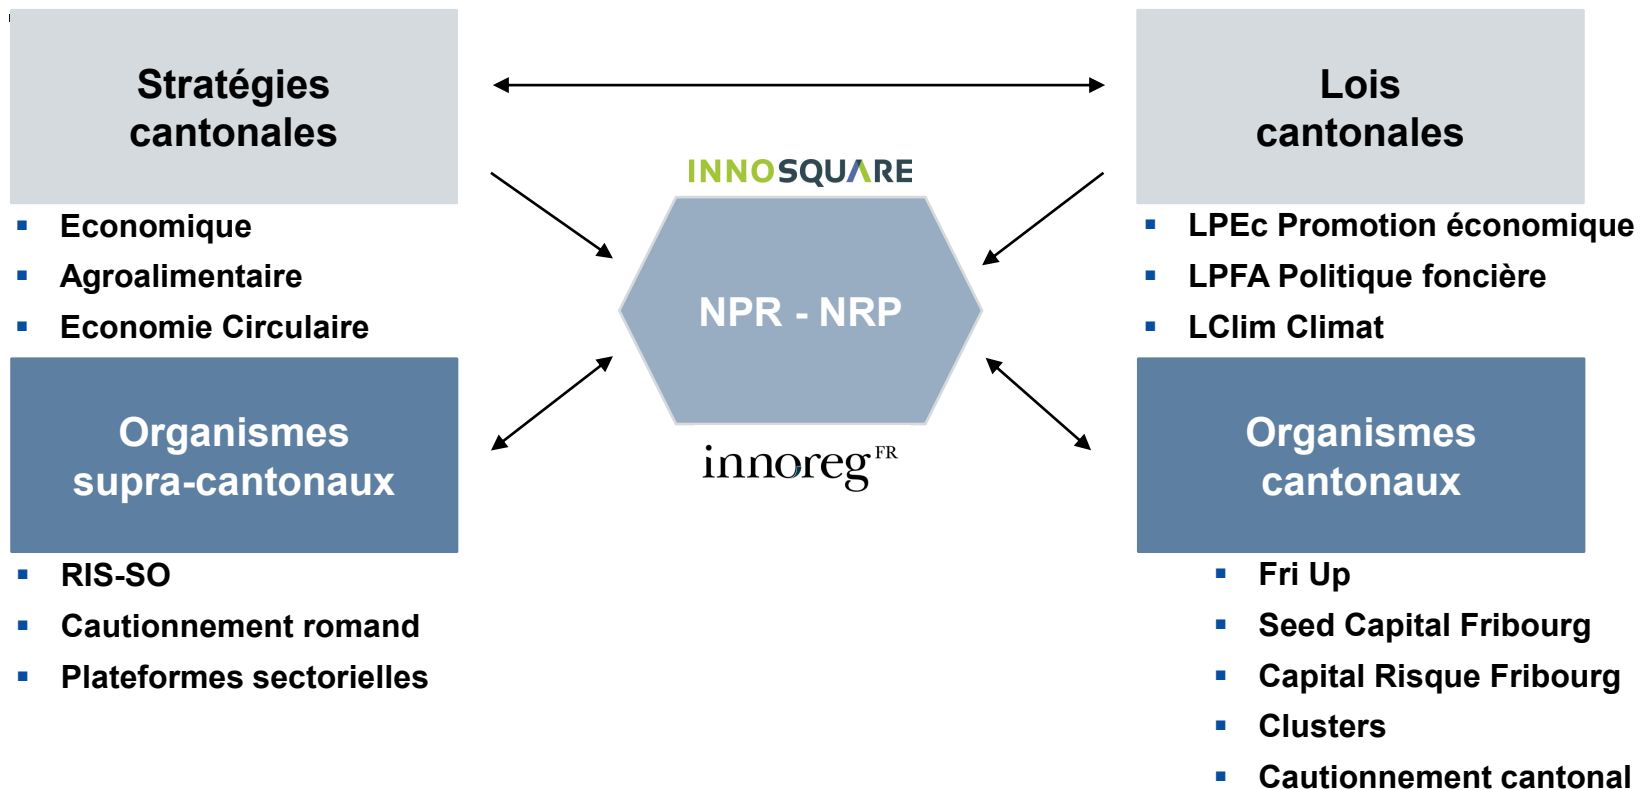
Stratégies cantonales

- Economique
- Agroalimentaire
- Economie Circulaire

Lois cantonales

- LPEc Promotion économique
- LPFA Politique foncière
- LClim Climat

INNOSQUARE

NPR - NRP

innoreg FR

Organismes supra-cantonaux

- RIS-SO
- Cautionnement romand
- Plateformes sectorielles

Organismes cantonaux

- Fri Up
- Seed Capital Fribourg
- Capital Risque Fribourg
- Clusters
- Cautionnement cantonal